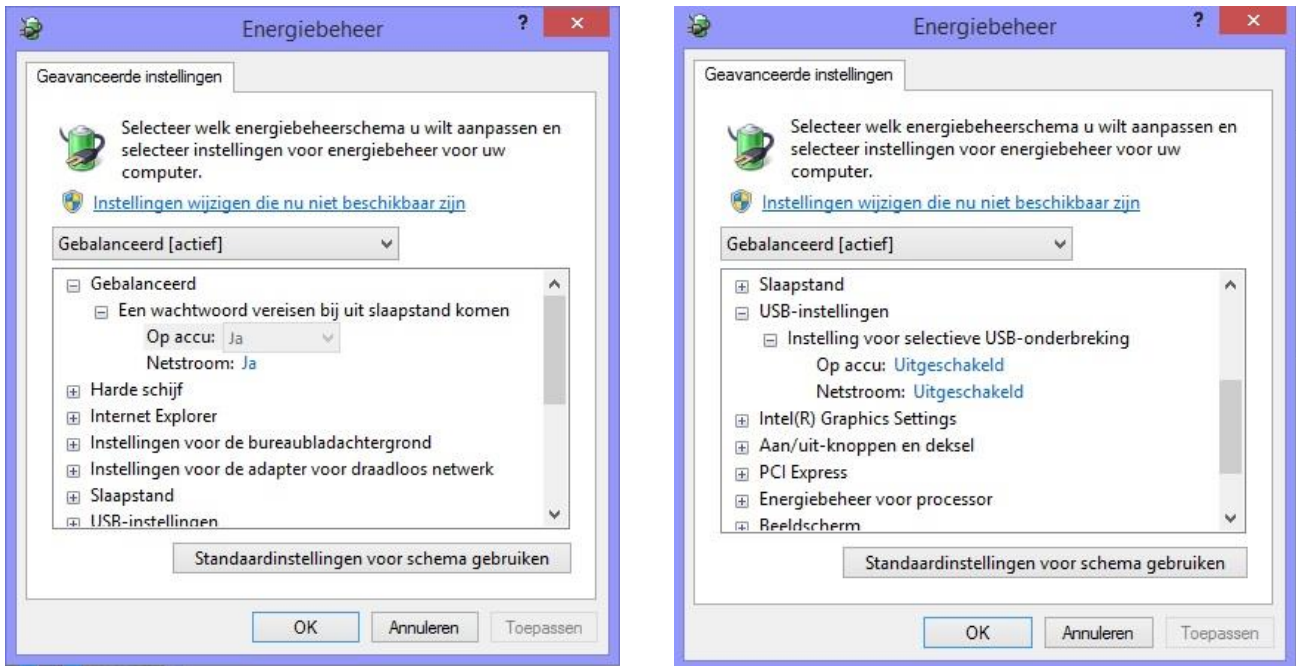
Energiebeheer
?
×
Geavanceerde instellingen

Selecteer welk energiebeheerschema u wilt aanpassen en selecteer instellingen voor energiebeheer voor uw computer.

Instellingen wijzigen die nu niet beschikbaar zijn

Gebalanceerd [actief]

Gebalanceerd
Een wachtwoord vereisen bij uit slaapstand komen
Op accu: Ja
Netstroom: Ja
Harde schijf
Internet Explorer
Instellingen voor de bureaubladachtergrond
Instellingen voor de adapter voor draadloos netwerk
Slaapstand
USB-instellingen

Standaardinstellingen voor schema gebruiken

OK
Annuleren
Toepassen

Energiebeheer
?
×
Geavanceerde instellingen

Selecteer welk energiebeheerschema u wilt aanpassen en selecteer instellingen voor energiebeheer voor uw computer.

Instellingen wijzigen die nu niet beschikbaar zijn

Gebalanceerd [actief]

Slaapstand
USB-instellingen
Instelling voor selectieve USB-onderbreking
Op accu: Uitgeschakeld
Netstroom: Uitgeschakeld
Intel(R) Graphics Settings
Aan/uit-knoppen en deksel
PCI Express
Energiebeheer voor processor
Beeldscherm

Standaardinstellingen voor schema gebruiken

OK
Annuleren
Toepassen